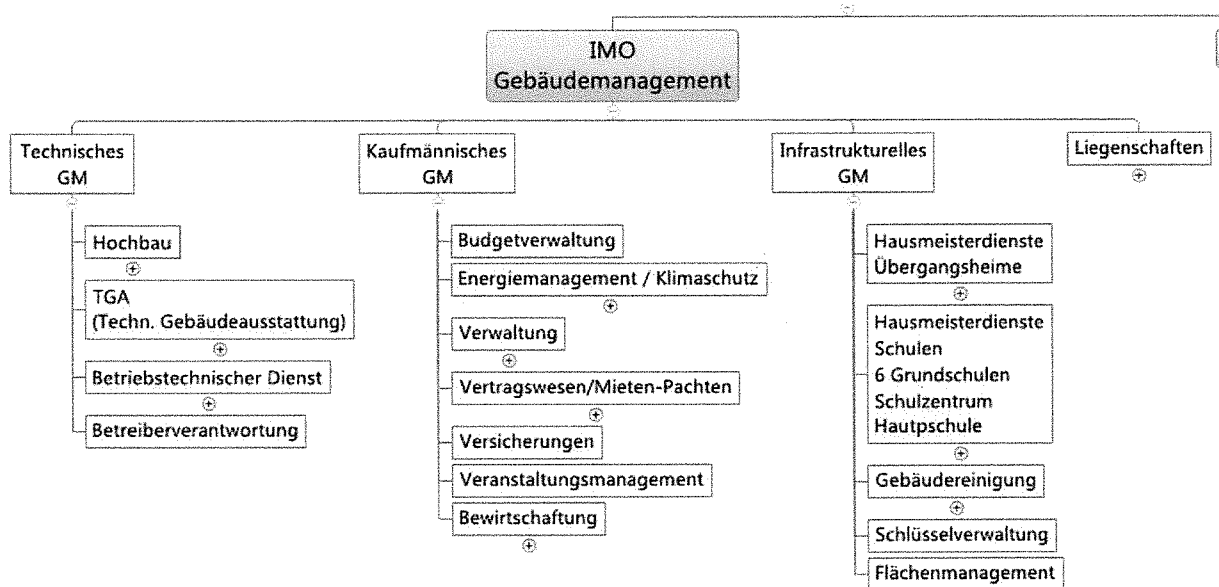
IMO
Gebäudemanagement

Technisches GM

Hochbau

TGA (Techn. Gebäudeausstattung)

Betriebstechnischer Dienst

Betreiberverantwortung

Kaufmännisches GM

Budgetverwaltung

Energiemanagement / Klimaschutz

Verwaltung

Vertragswesen/Mieten-Pachten

Versicherungen

Veranstaltungsmanagement

Bewirtschaftung

Infrastrukturelles GM

Hausmeisterdienste Übergangsheime

Hausmeisterdienste Schulen
6 Grundschulen
Schulzentrum
Hautpschule

Gebäudereinigung

Schlüsselverwaltung

Flächenmanagement

Liegenschaften